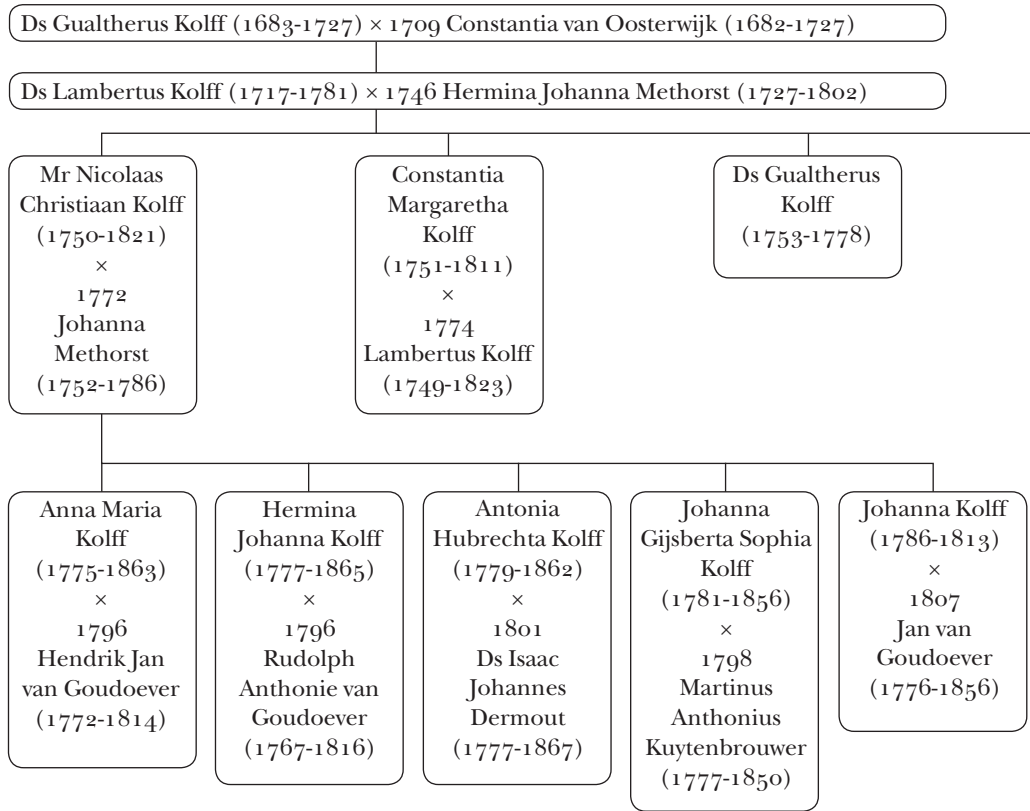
Ds Gualtherus Kolff (1683-1727) × 1709 Constantia van Oosterwijk (1682-1727)

Ds Lambertus Kolff (1717-1781) × 1746 Hermina Johanna Methorst (1727-1802)

Mr Nicolaas Christiaan Kolff (1750-1821) × 1772 Johanna Methorst (1752-1786)

Constantia Margaretha Kolff (1751-1811) × 1774 Lambertus Kolff (1749-1823)

Ds Gualtherus Kolff (1753-1778)

Anna Maria Kolff (1775-1863) × 1796 Hendrik Jan van Goudoever (1772-1814)

Hermina Johanna Kolff (1777-1865) × 1796 Rudolph Anthonie van Goudoever (1767-1816)

Antonia Hubrechta Kolff (1779-1862) × 1801 Ds Isaac Johannes Dermout (1777-1867)

Johanna Gijsberta Sophia Kolff (1781-1856) × 1798 Martinus Anthonius Kuytenbrouwer (1777-1850)

Johanna Kolff (1786-1813) × 1807 Jan van Goudoever (1776-1856)